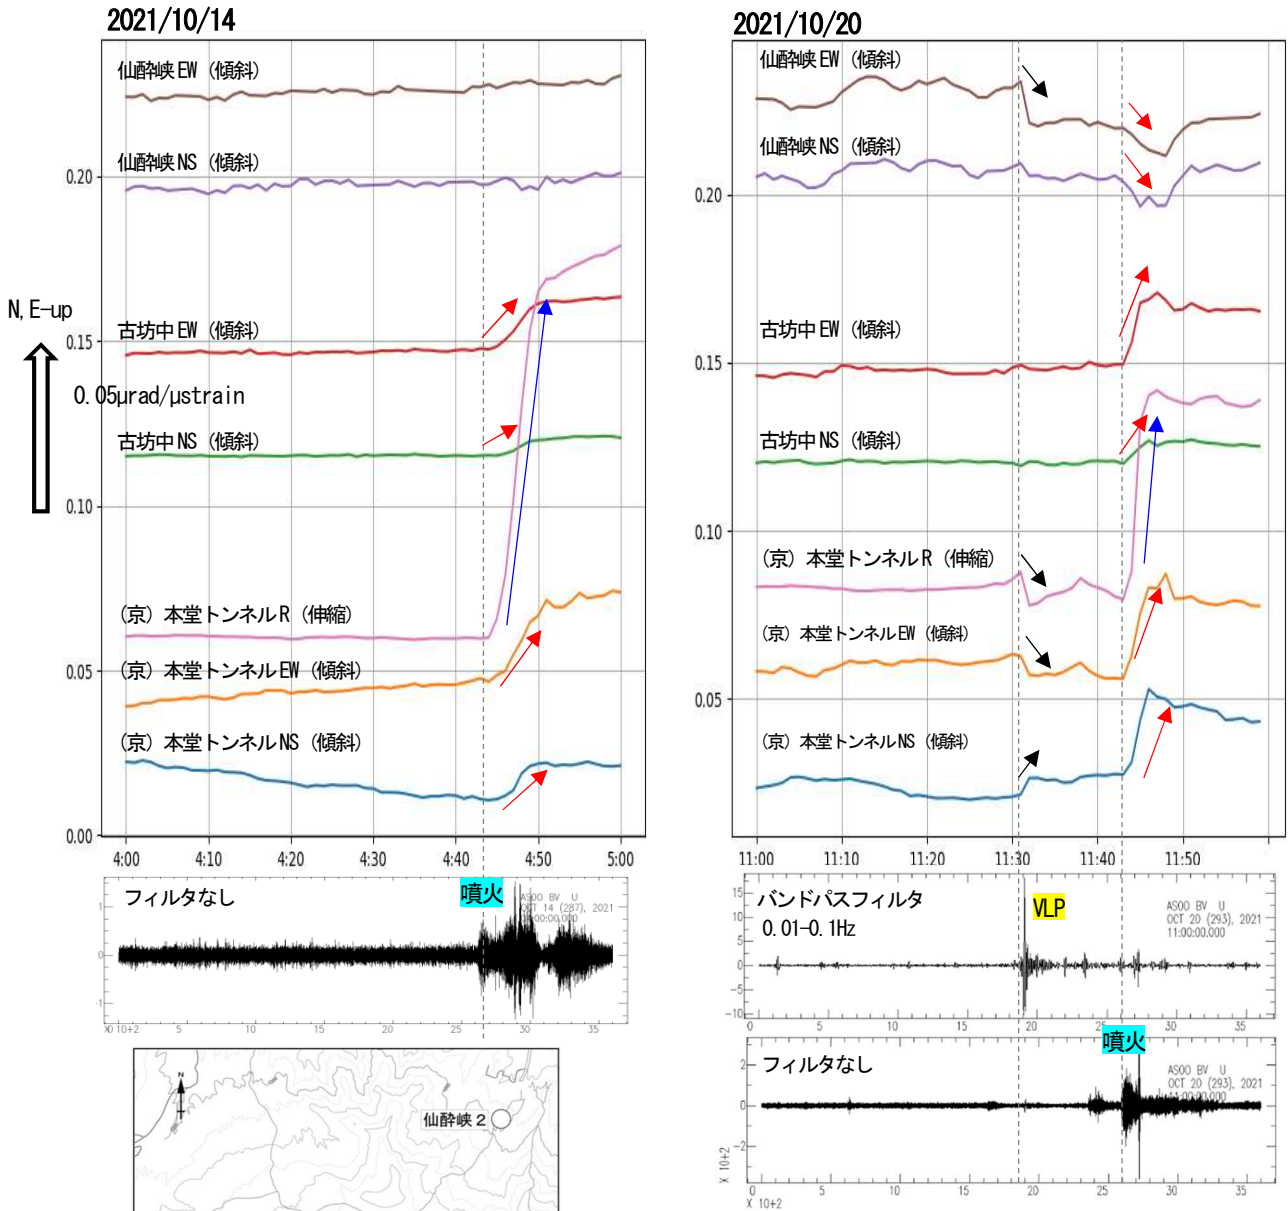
2021/10/14

仙酔峡 EW（傾斜）
仙酔峡 NS（傾斜）
0.20
N,E-up
古坊中 EW（傾斜）
0.15
0.05μrad/μstrain
古坊中 NS（傾斜）
0.10
（京）本堂トンネルR（伸縮）
0.05
（京）本堂トンネルEW（傾斜）
（京）本堂トンネルNS（傾斜）
0.00
4:00 4:10 4:20 4:30 4:40 4:50 5:00

フィルタなし
噴火
ASOO BV U
OCT 14 (287), 2021
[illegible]
1
0
-1
10+2 5 10 15 20 25 30 35

N
仙酔峡２

2021/10/20

仙酔峡 EW（傾斜）
仙酔峡 NS（傾斜）
0.20
古坊中 EW（傾斜）
0.15
古坊中 NS（傾斜）
0.10
（京）本堂トンネルR（伸縮）
（京）本堂トンネルEW（傾斜）
0.05
（京）本堂トンネルNS（傾斜）
11:00 11:10 11:20 11:30 11:40 11:50

バンドパスフィルタ
0.01-0.1Hz
VLP
ASOO BV U
OCT 20 (293), 2021
11:00:00.000
15
10
5
0
-5
-10
0 5 10 15 20 25 30 35

噴火
フィルタなし
ASOO BV U
OCT 20 (293), 2021
11:00:00.000
2
0
-2
X 10+2
0 5 10 15 20 25 30 35
X 10+2